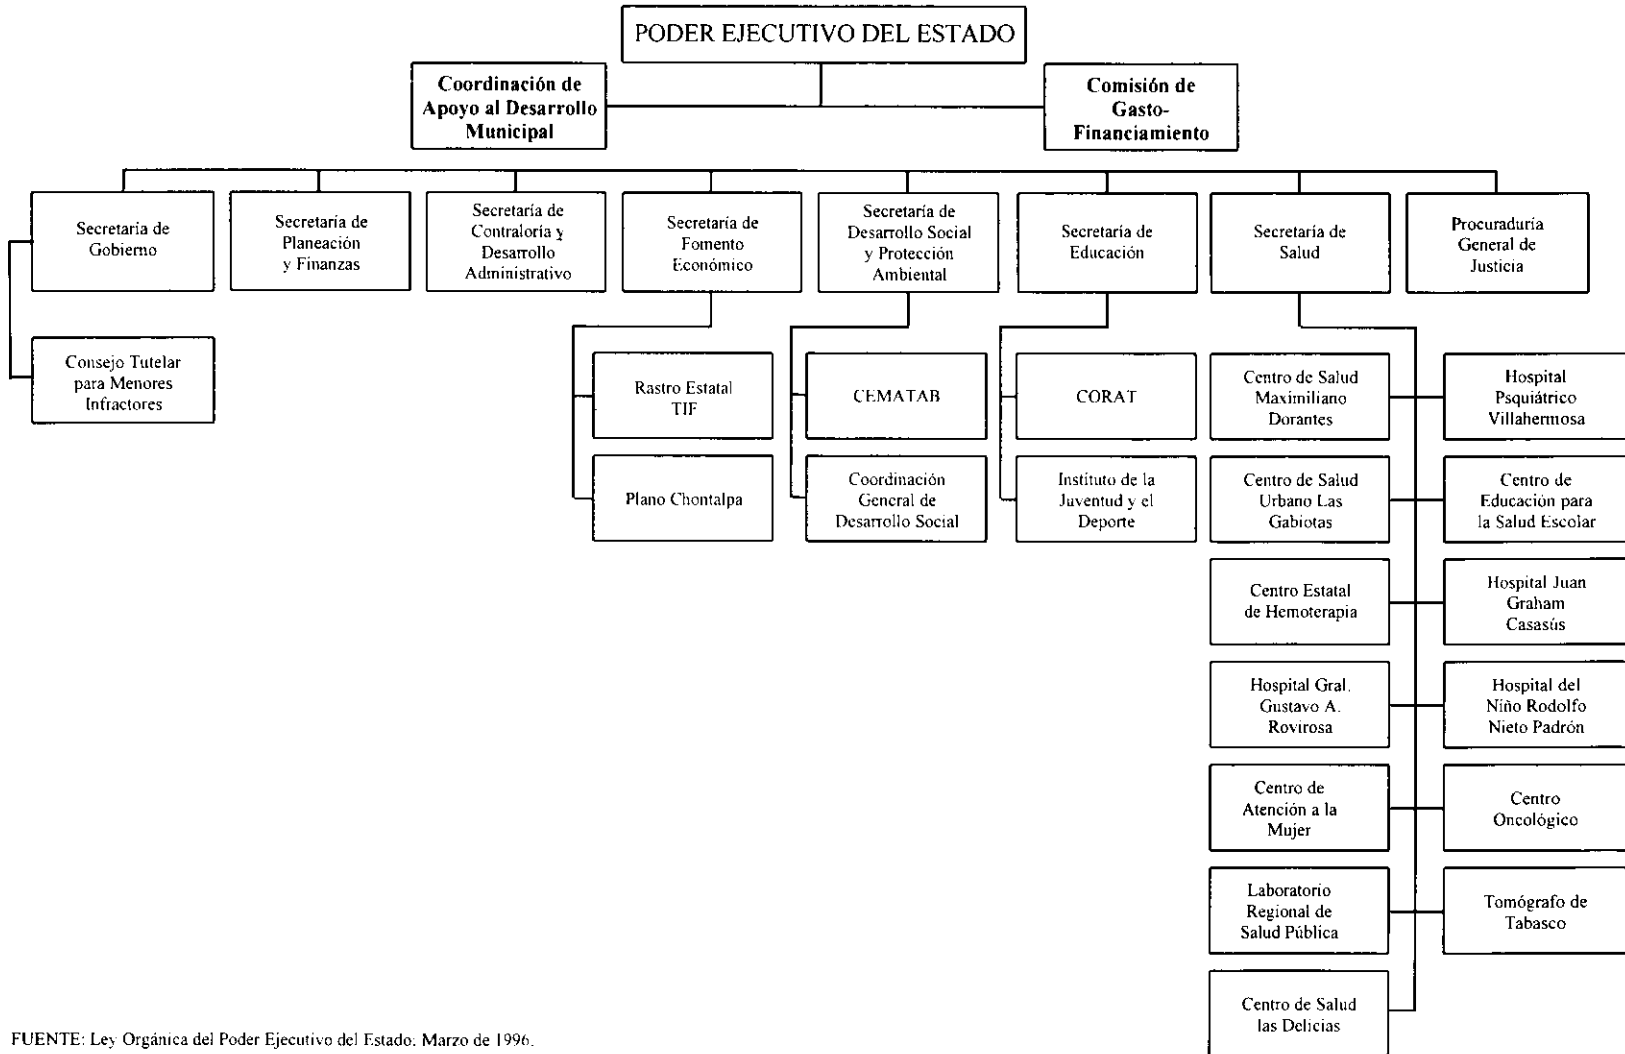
PODER EJECUTIVO DEL ESTADO

Coordinación de Apoyo al Desarrollo Municipal

Comisión de Gasto-Financiamiento

Secretaria de Gobierno

Consejo Tutelar para Menores Infractores

Secretaría de Planeación y Finanzas

Secretaría de Contraloría y Desarrollo Administrativo

Secretaría de Fomento Económico

Rastro Estatal TIF

Plano Chontalpa

Secretaría de Desarrollo Social y Protección Ambiental

CEMATAB

Coordinación General de Desarrollo Social

Secretaría de Educación

CORAT

Instituto de la Juventud y el Deporte

Secretaría de Salud

Centro de Salud Maximiliano Dorantes

Hospital Psquiátrico Villahermosa

Centro de Salud Urbano Las Gabiotas

Centro de Educación para la Salud Escolar

Centro Estatal de Hemoterapia

Hospital Juan Graham Casasús

Hospital Gral. Gustavo A. Rovirosa

Hospital del Niño Rodolfo Nieto Padrón

Centro de Atención a la Mujer

Centro Oncológico

Laboratorio Regional de Salud Pública

Tomógrafo de Tabasco

Centro de Salud las Delicias

Procuraduría General de Justicia

FUENTE: Ley Orgánica del Poder Ejecutivo del Estado. Marzo de 1996.